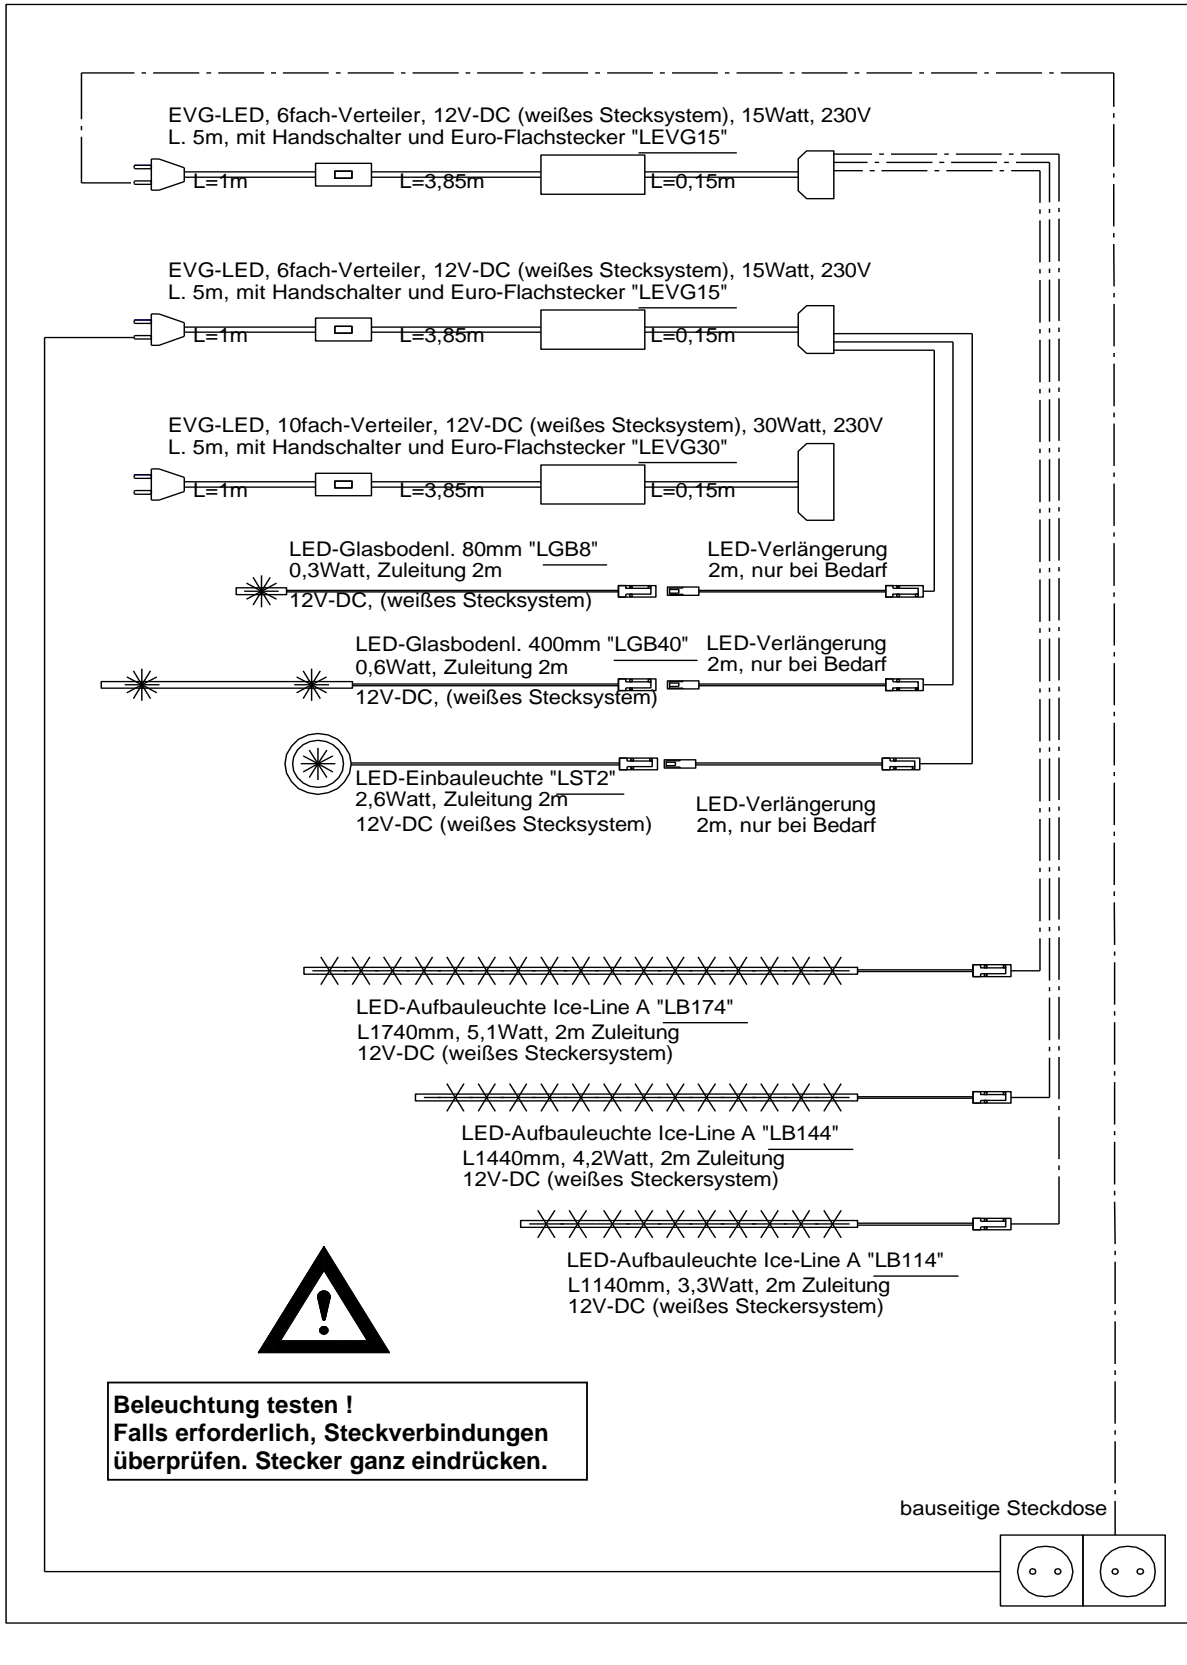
EVG-LED, 6fach-Verteiler, 12V-DC (weißes Stecksystem), 15Watt, 230V
L. 5m, mit Handschalter und Euro-Flachstecker "LEVG15"

L=1m L=3,85m L=0,15m

EVG-LED, 6fach-Verteiler, 12V-DC (weißes Stecksystem), 15Watt, 230V
L. 5m, mit Handschalter und Euro-Flachstecker "LEVG15"

L=1m L=3,85m L=0,15m

EVG-LED, 10fach-Verteiler, 12V-DC (weißes Stecksystem), 30Watt, 230V
L. 5m, mit Handschalter und Euro-Flachstecker "LEVG30"

L=1m L=3,85m L=0,15m

LED-Glasbodenl. 80mm "LGB8"
0,3Watt, Zuleitung 2m
12V-DC, (weißes Stecksystem)

LED-Verlängerung
2m, nur bei Bedarf

LED-Glasbodenl. 400mm "LGB40"
0,6Watt, Zuleitung 2m
12V-DC, (weißes Stecksystem)

LED-Verlängerung
2m, nur bei Bedarf

LED-Einbauleuchte "LST2"
2,6Watt, Zuleitung 2m
12V-DC (weißes Stecksystem)

LED-Verlängerung
2m, nur bei Bedarf

LED-Aufbauleuchte Ice-Line A "LB174"
L1740mm, 5,1Watt, 2m Zuleitung
12V-DC (weißes Steckersystem)

LED-Aufbauleuchte Ice-Line A "LB144"
L1440mm, 4,2Watt, 2m Zuleitung
12V-DC (weißes Steckersystem)

LED-Aufbauleuchte Ice-Line A "LB114"
L1140mm, 3,3Watt, 2m Zuleitung
12V-DC (weißes Steckersystem)

Beleuchtung testen !
Falls erforderlich, Steckverbindungen überprüfen. Stecker ganz eindrücken.

bauseitige Steckdose